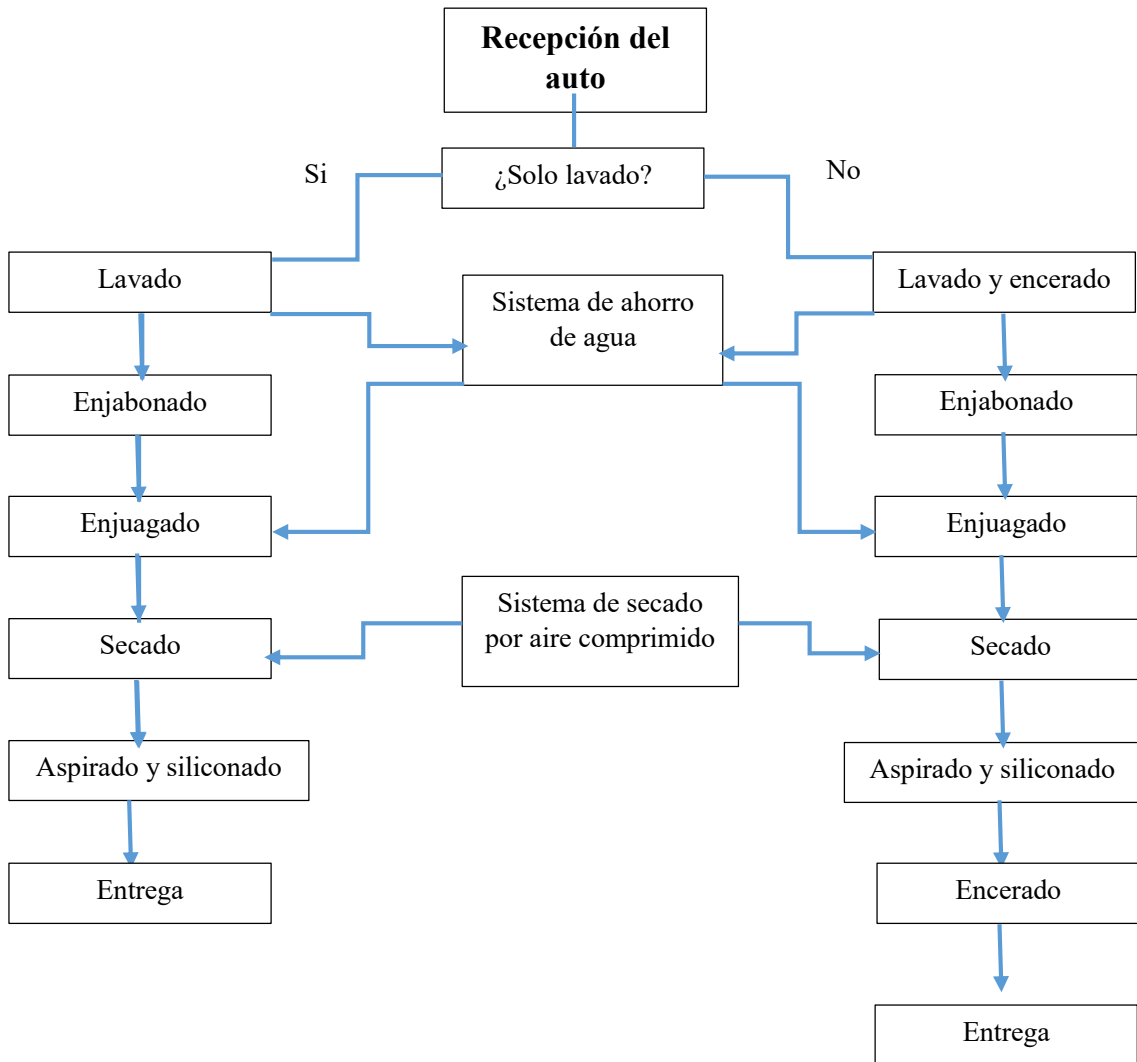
Recepción del auto

¿Solo lavado?

Si

No

Lavado

Lavado y encerado

Sistema de ahorro de agua

Enjabonado

Enjabonado

Enjuagado

Enjuagado

Sistema de secado por aire comprimido

Secado

Secado

Aspirado y siliconado

Aspirado y siliconado

Entrega

Encerado

Entrega